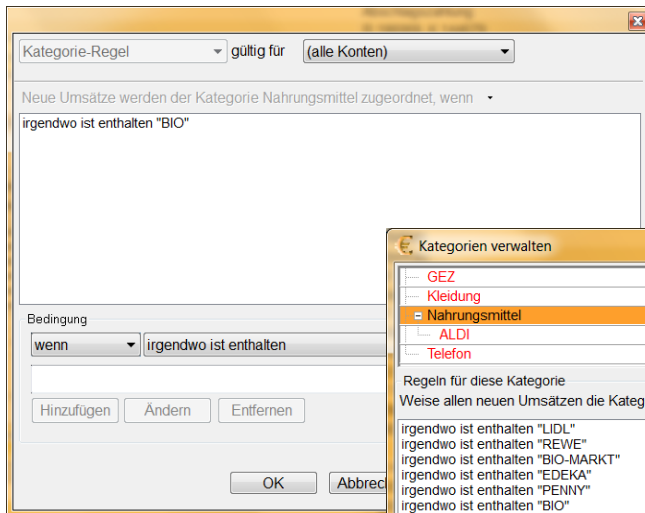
Kategorie-Regel gültig für (alle Konten)

Neue Umsätze werden der Kategorie Nahrungsmittel zugeordnet, wenn

irgendwo ist enthalten "BIO"

Bedingung

wenn irgendwo ist enthalten

Hinzufügen Ändern Entfernen

OK Abbrech

Kategorien verwalten

GEZ
Kleidung
Nahrungsmittel
ALDI
Telefon

Regeln für diese Kategorie

Weise allen neuen Umsätzen die Kateg

irgendwo ist enthalten "LIDL"
irgendwo ist enthalten "REWE"
irgendwo ist enthalten "BIO-MARKT"
irgendwo ist enthalten "EDEKA"
irgendwo ist enthalten "PENNY"
irgendwo ist enthalten "BIO"